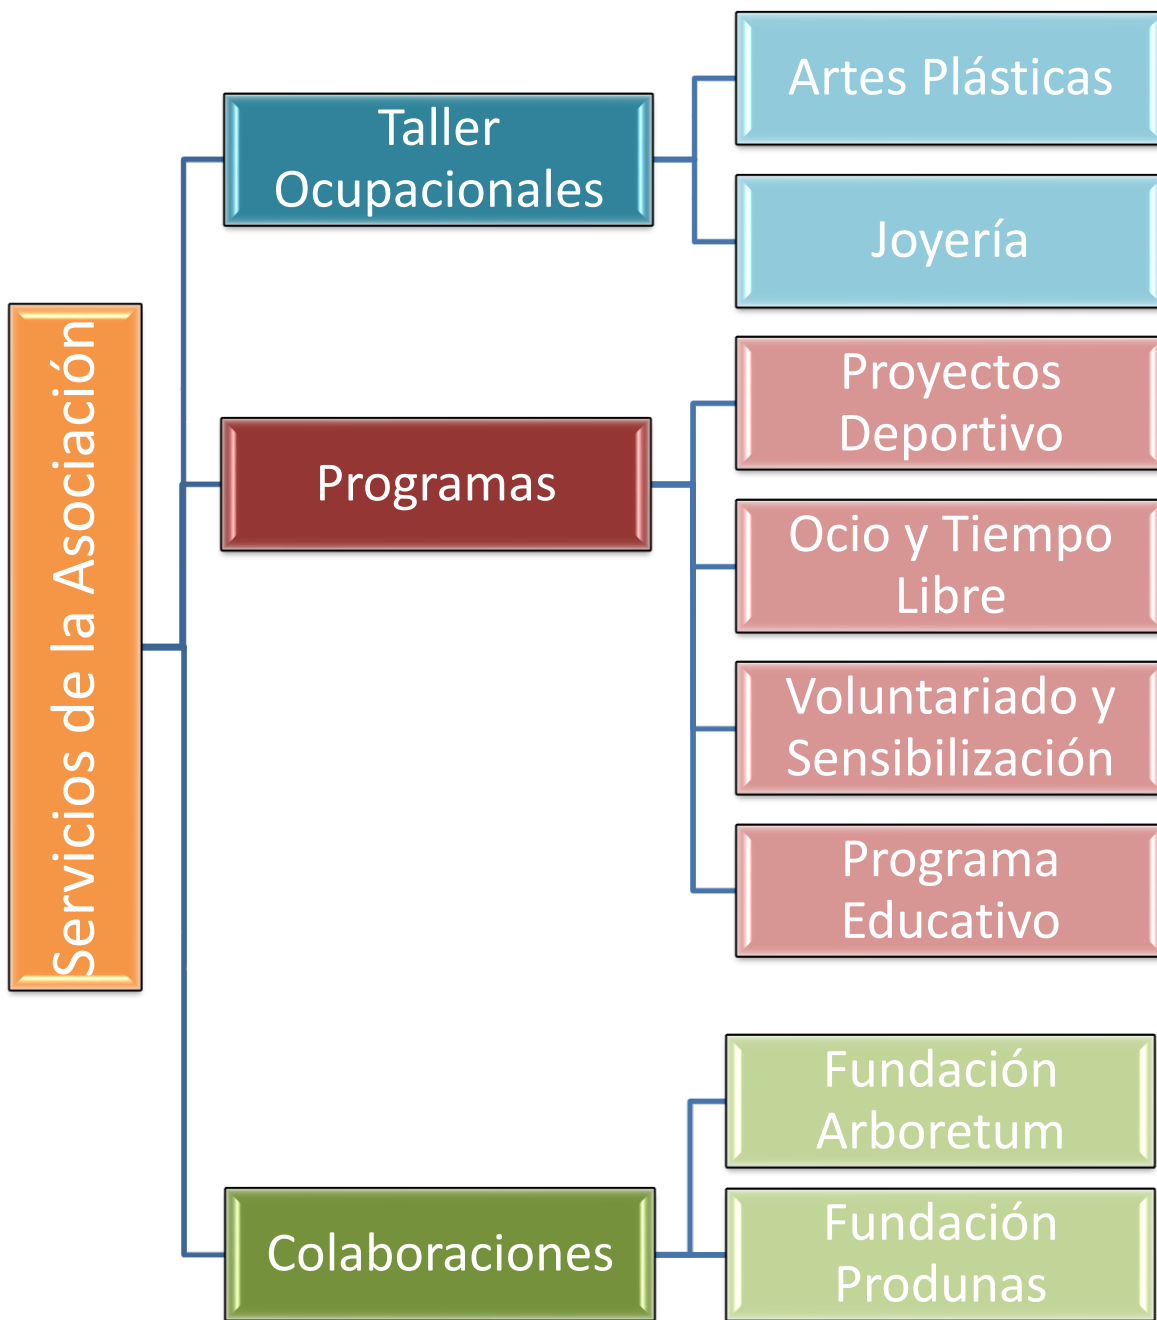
Servicios de la Asociación

Taller Ocupacionales

Artes Plásticas

Joyería

Programas

Proyectos Deportivo

Ocio y Tiempo Libre

Voluntariado y Sensibilización

Programa Educativo

Colaboraciones

Fundación Arboretum

Fundación Produnas